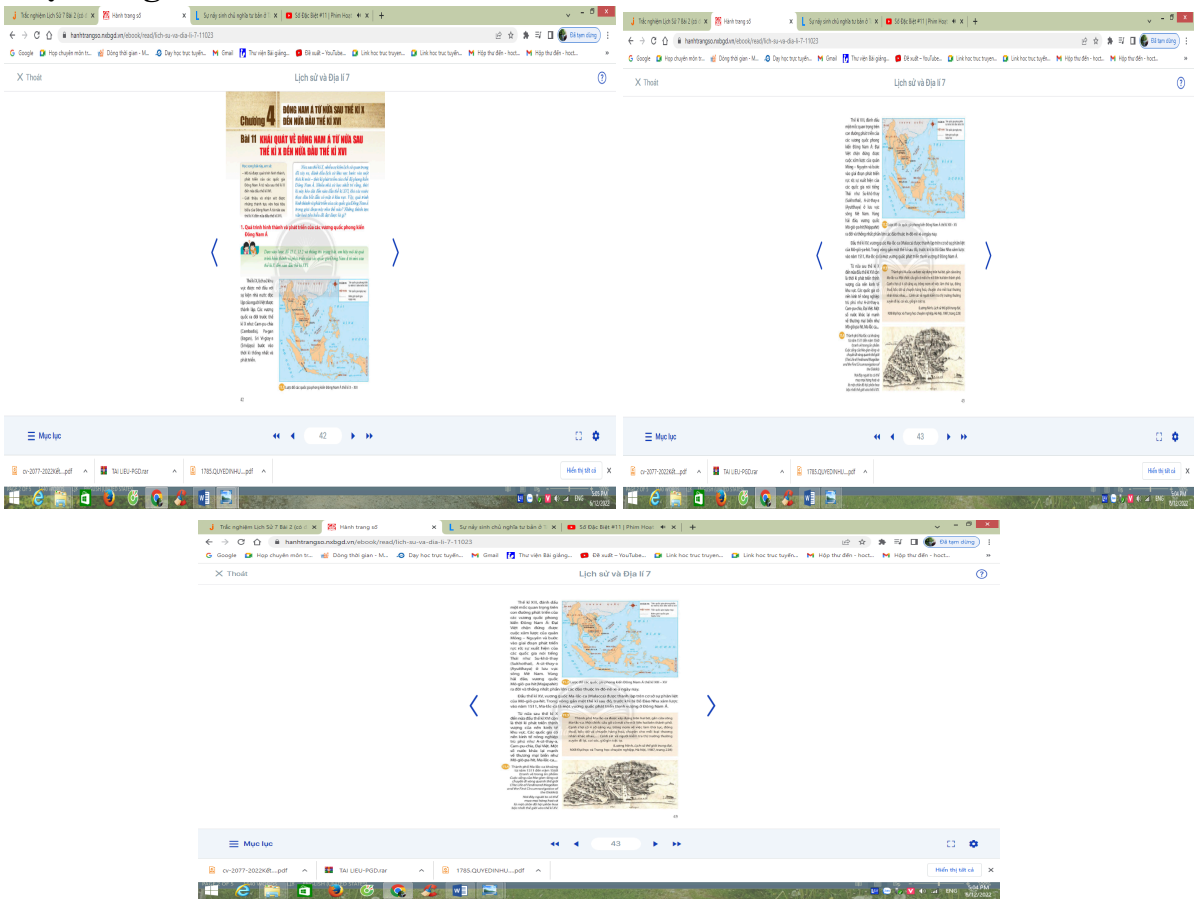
Trắc nghiệm Lịch Sử 7 Bài 2 (có
Hành trang số
Sự nảy sinh chủ nghĩa tư bản ở
Sở Đặc Biệt #11 | Phim Hoạ
hanhtrangso.nxbgd.vn/ebook/read/lich-su-va-dia-li-7-11023
Google
Họp chuyên môn tr...
Dòng thời gian - M...
Dạy học trực tuyến...
Gmail
Thư viện Bài giảng...
Đề xuất - YouTube...
Link học trực truyền...
Link học trực tuyến...
Hộp thư đến - hoct...
Đã tạm dừng
X Thoát
Lịch sử và Địa lí 7
Chương 4 ĐÔNG NAM Á TỪ NỬA SAU THẾ KỈ X ĐẾN NỬA ĐẦU THẾ KỈ XVI
Bài 11 KHÁI QUÁT VỀ ĐÔNG NAM Á TỪ NỬA SAU THẾ KỈ X ĐẾN NỬA ĐẦU THẾ KỈ XVI
1. Quá trình hình thành và phát triển của các vương quốc phong kiến Đông Nam Á
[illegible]
42
Mục lục
42
cv-2077-2022Kết....pdf
TÀI LIỆU-PGD.rar
1785.QUYEDINHU....pdf
Hiển thị tất cả
ENG
5:03 PM
9/12/2022
X Thoát
Lịch sử và Địa lí 7
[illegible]
43
Mục lục
43
cv-2077-2022Kết....pdf
TÀI LIỆU-PGD.rar
1785.QUYEDINHU....pdf
Hiển thị tất cả
5:04 PM
9/12/2022